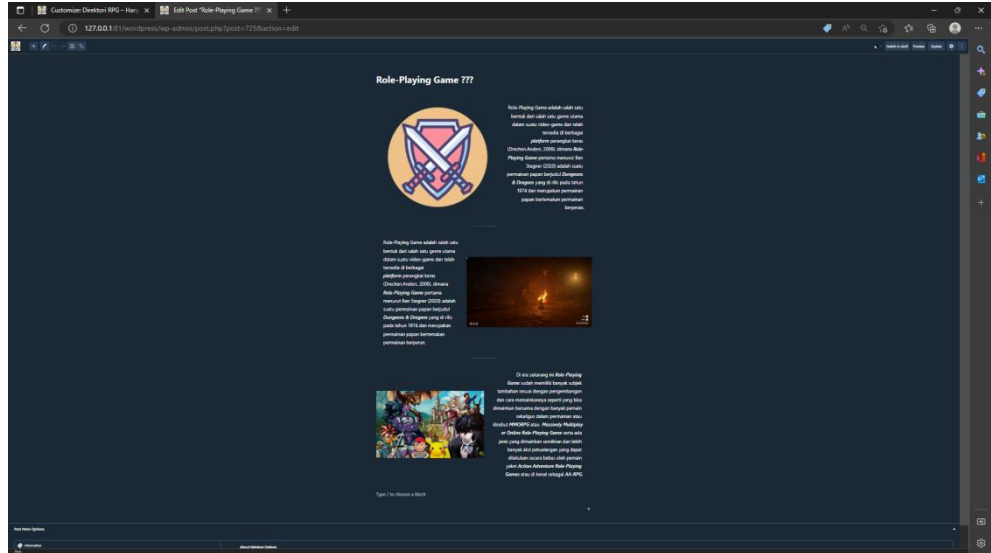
Customize: Direktori RPG – Hari ×
Edit Post "Role-Playing Game ??" ×
127.0.0.1:81/wordpress/wp-admin/post.php?post=725&action=edit

Switch to draft Preview Update

Role-Playing Game ???

Role-Playing Game adalah salah satu bentuk dari salah satu genre utama dalam suatu video-game dan telah tersedia di berbagai platform perangkat keras (Drechen.Anders. 2006). dimana Role-Playing Game pertama menurut Ben Siegner (2020) adalah suatu permainan papan berjudul Dungeons & Dragons yang di rilis pada tahun 1974 dan merupakan permainan papan bertemakan permainan berperan.

Role-Playing Game adalah salah satu bentuk dari salah satu genre utama dalam suatu video-game dan telah tersedia di berbagai platform perangkat keras (Drechen.Anders. 2006). dimana Role-Playing Game pertama menurut Ben Siegner (2020) adalah suatu permainan papan berjudul Dungeons & Dragons yang di rilis pada tahun 1974 dan merupakan permainan papan bertemakan permainan berperan.

Di era sekarang ini Role-Playing Game sudah memiliki banyak subjek tambahan sesuai dengan pengembangan dan cara memainkannya seperti yang bisa dimainkan bersama dengan banyak pemain sekaligus dalam permainan atau disebut MMORPG atau Massively Multiplayer Online Role-Playing Game serta ada jenis yang dimainkan sendirian dan lebih banyak aksi petualangan yang dapat dilakukan secara bebas oleh pemain yakni Action Adventure Role-Playing Games atau di kenal sebagai AA-RPG.

Type / to choose a block

Post Meta Options

About Mobilise Defaults